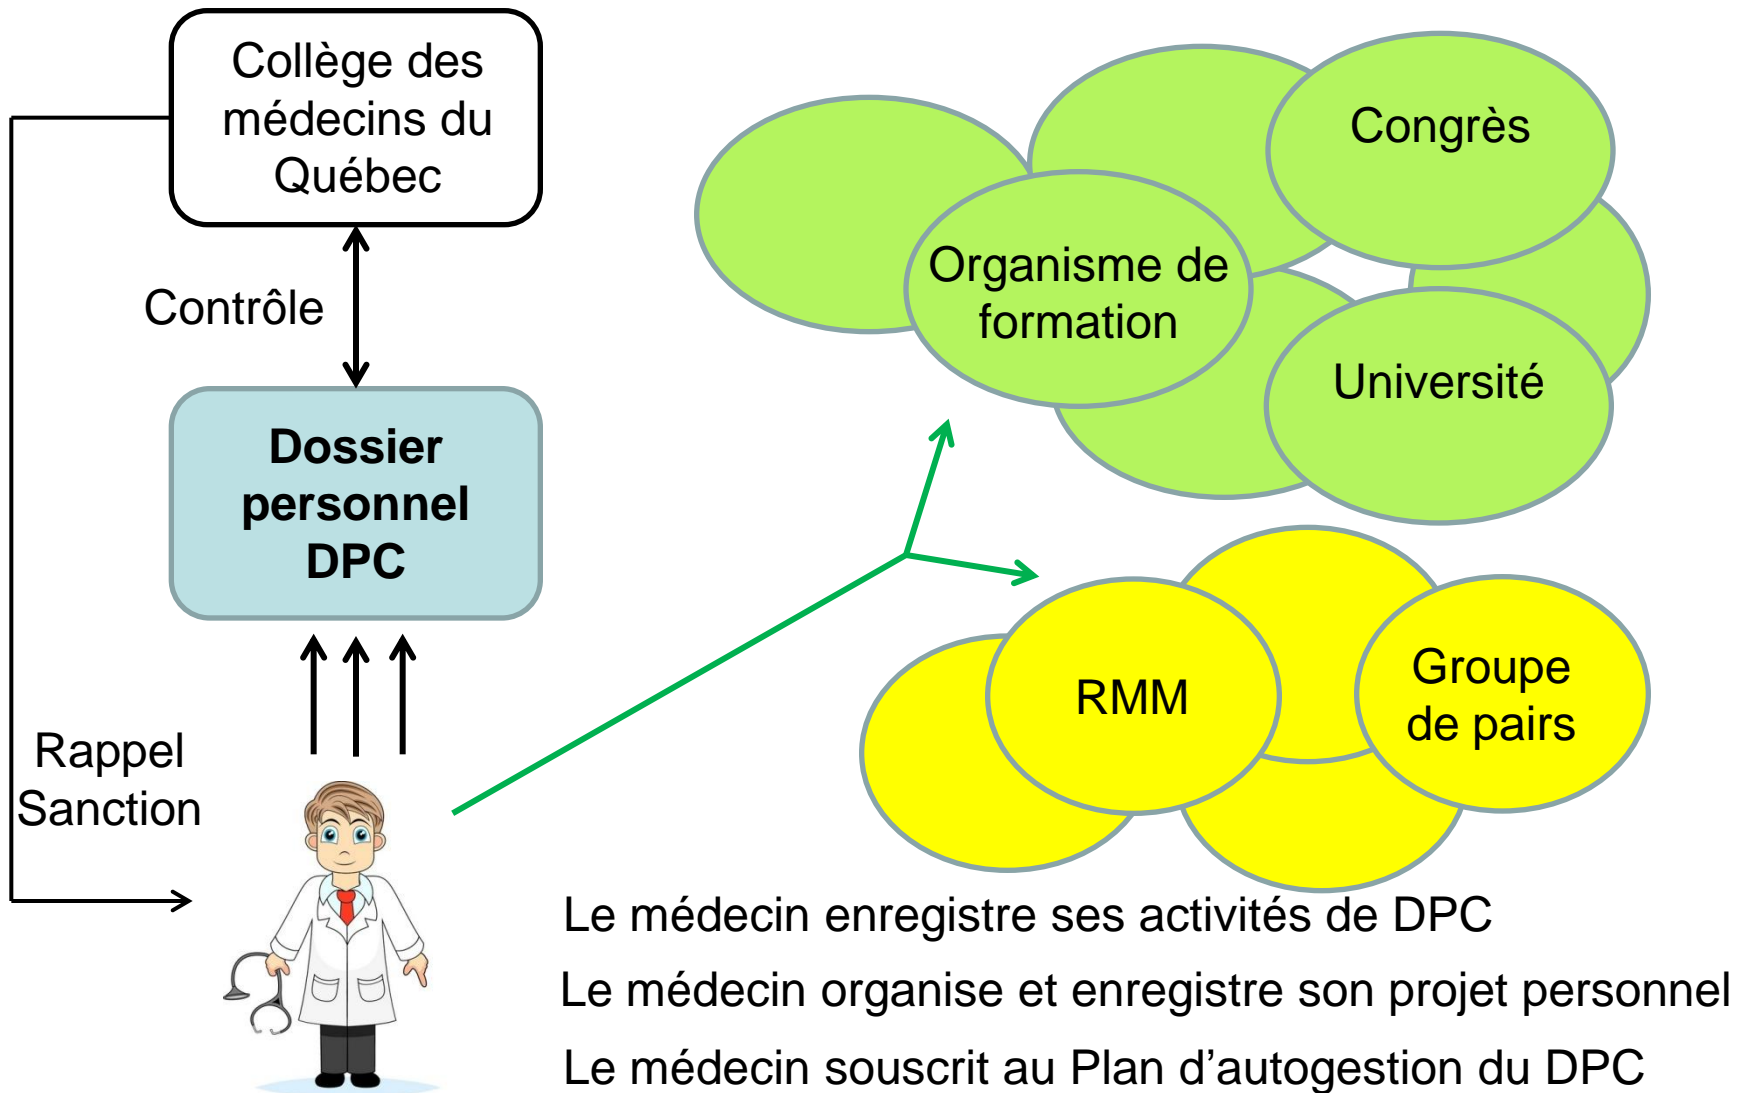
Collège des médecins du Québec

Contrôle

Dossier personnel DPC

Rappel Sanction

Congrès

Organisme de formation

Université

RMM

Groupe de pairs

Le médecin enregistre ses activités de DPC

Le médecin organise et enregistre son projet personnel

Le médecin souscrit au Plan d’autogestion du DPC